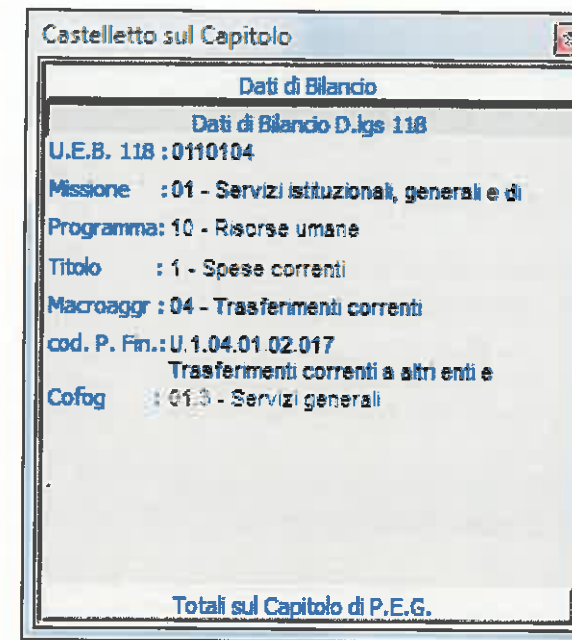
Castelletto sul Capitolo

Dati di Bilancio

Dati di Bilancio D.lgs 118

U.E.B. 118 : 0110104

Missione : 01 - Servizi istituzionali, generali e di

Programma: 10 - Risorse umane

Titolo : 1 - Spese correnti

Macroaggr : 04 - Trasferimenti correnti

cod. P. Fin.: U.1.04.01.02.017
Trasferimenti correnti a altri enti e

Cofog : 01.3 - Servizi generali

Totali sul Capitolo di P.E.G.